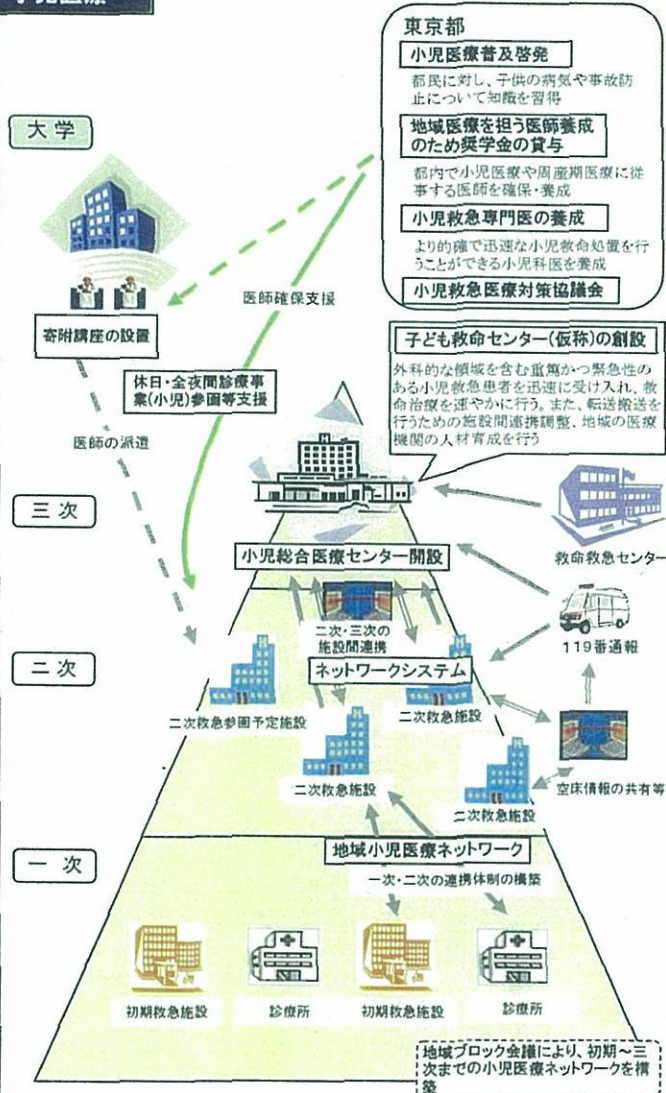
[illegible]児医療

東京都

小児医療普及啓発

都民に対し、子供の病気や事故防止について知識を習得

地域医療を担う医師養成のための奨学金の貸与

都内で小児医療や周産期医療に従事する医師を確保・養成

小児救急専門医の養成

より的確で迅速な小児救命処置を行うことができる小児科医を養成

小児救急医療対策協議会

大学

寄附講座の設置

医師確保支援

休日・全夜間診療事業(小児)参画等支援

医師の派遣

子ども救命センター(仮称)の創設

外科的な領域を含む重篤かつ緊急性のある小児救急患者を迅速に受け入れ、救命治療を速やかに行う。また、転送搬送を行うための施設間連携調整、地域の医療機関の人材育成を行う

三次

救命救急センター

小児総合医療センター開設

二次・三次の施設間連携

119番通報

二次

ネットワークシステム

二次救急参画予定施設

二次救急施設

二次救急施設

二次救急施設

空床情報の共有等

一次

地域小児医療ネットワーク

一次・二次の連携体制の構築

初期救急施設

診療所

初期救急施設

診療所

地域ブロック会議により、初期～三次までの小児医療ネットワークを構築